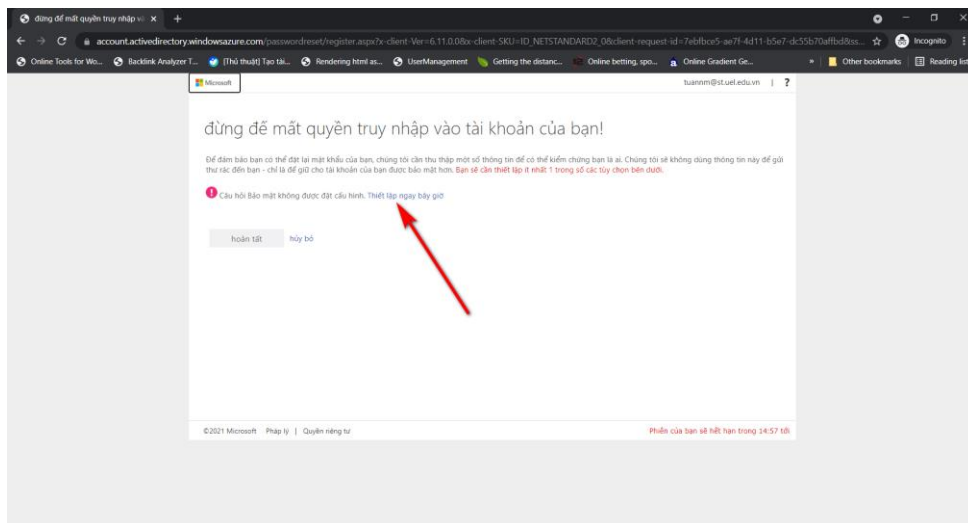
đừng để mất quyền truy nhập và ×

account.activedirectory.windowsazure.com/passwordreset/register.aspx?x-client-Ver=6.11.0.0&x-client-SKU=ID_NETSTANDARD2_0&client-request-id=7ebfbce5-ae7f-4d11-b5e7-dc55b70affbd&ss...

Incognito

Online Tools for Wo... Backlink Analyzer T... [Thủ thuật] Tạo tài... Rendering html as... UserManagement Getting the distanc... Online betting, spo... Online Gradient Ge... Other bookmarks Reading list

Microsoft

tuannm@st.uel.edu.vn | ?

đừng để mất quyền truy nhập vào tài khoản của bạn!

Để đảm bảo bạn có thể đặt lại mật khẩu của bạn, chúng tôi cần thu thập một số thông tin để có thể kiểm chứng bạn là ai. Chúng tôi sẽ không dùng thông tin này để gửi thư rác đến bạn - chỉ là để giữ cho tài khoản của bạn được bảo mật hơn. Bạn sẽ cần thiết lập ít nhất 1 trong số các tùy chọn bên dưới.

Câu hỏi Bảo mật không được đặt cấu hình. Thiết lập ngay bây giờ

hoàn tất hủy bỏ

©2021 Microsoft Pháp lý | Quyền riêng tư

Phiên của bạn sẽ hết hạn trong 14:57 tới